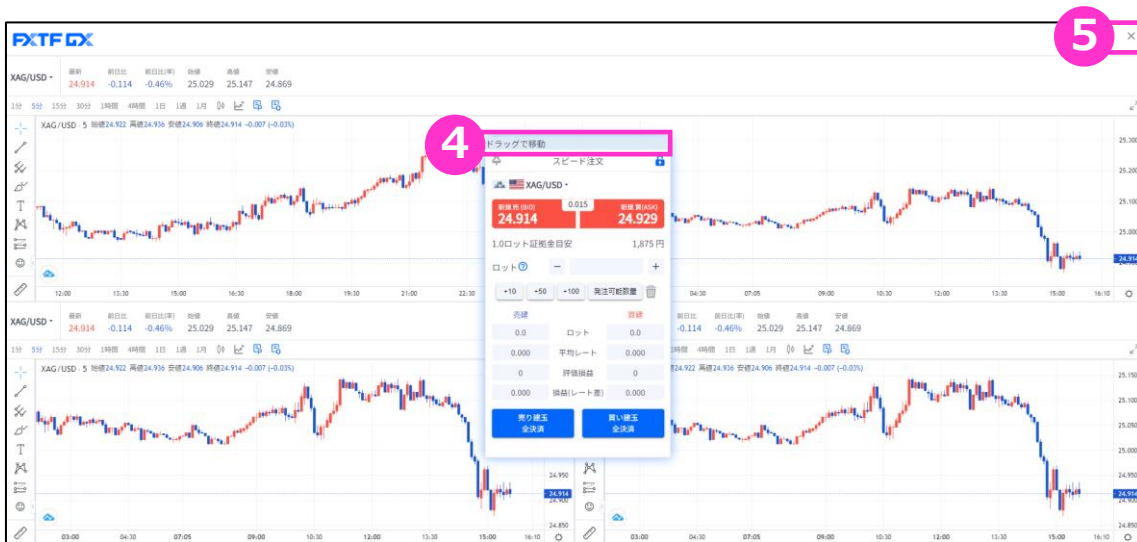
FXTF GX

5

XAG/USD 最新 24.914 前日比 -0.114 前日比(率) -0.46% 始値 25.029 高値 25.147 安値 24.869

1分 5分 15分 30分 1時間 4時間 1日 1週 1月

XAG/USD · 5 始値24.922 高値24.936 安値24.906 終値24.914 -0.007 (-0.03%)

4

ドラッグで移動

スピード注文

XAG/USD

新規売(BID) 24.914 0.015 新規買(ASK) 24.929

1.0ロット証拠金目安 1,875 円

ロット

+10 +50 +100 発注可能数量

| 売建 | | 買建 |
|---|---|---|
| 0.0 | ロット | 0.0 |
| 0.000 | 平均レート | 0.000 |
| 0 | 評価損益 | 0 |
| 0.000 | 損益(レート差) | 0.000 |

売り建玉 全決済 買い建玉 全決済

12:00 13:30 15:00 16:30 18:00 19:30 21:00 22:30 04:30 07:05 09:00 10:30 12:00 13:30 15:00 16:10

25.100 25.050 25.000 24.914

XAG/USD 最新 24.914 前日比 -0.114 前日比(率) -0.46% 始値 25.029 高値 25.147 安値 24.869

1分 5分 15分 30分 1時間 4時間 1日 1週 1月

XAG/USD · 5 始値24.922 高値24.936 安値24.906 終値24.914 -0.007 (-0.03%)

前日比 -0.114 前日比(率) -0.46% 始値 25.029 高値 25.147 安値 24.869

4時間 1日 1週 1月

24.922 高値24.936 安値24.906 終値24.914 -0.007 (-0.03%)

24.950 24.914 24.900 24.850

03:00 04:30 07:05 09:00 10:30 12:00 13:30 15:00 16:10

03:00 04:30 07:05 09:00 10:30 12:00 13:30 15:00 16:10

25.150 25.100 25.050 25.000 24.950 24.914 24.900